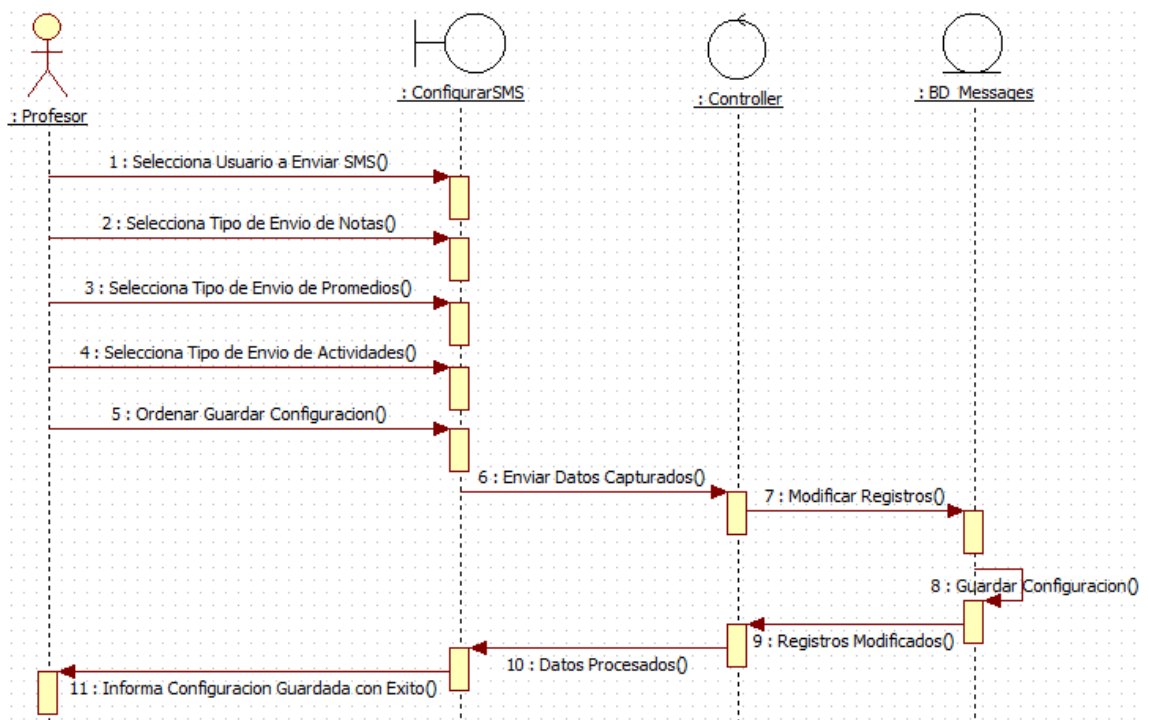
: Profesor

: ConfigurarSMS

: Controller

: BD_Messages

1 : Selecciona Usuario a Enviar SMS()

2 : Selecciona Tipo de Envio de Notas()

3 : Selecciona Tipo de Envio de Promedios()

4 : Selecciona Tipo de Envio de Actividades()

5 : Ordenar Guardar Configuracion()

6 : Enviar Datos Capturados()

7 : Modificar Registros()

8 : Guardar Configuracion()

9 : Registros Modificados()

10 : Datos Procesados()

11 : Informa Configuracion Guardada con Exito()